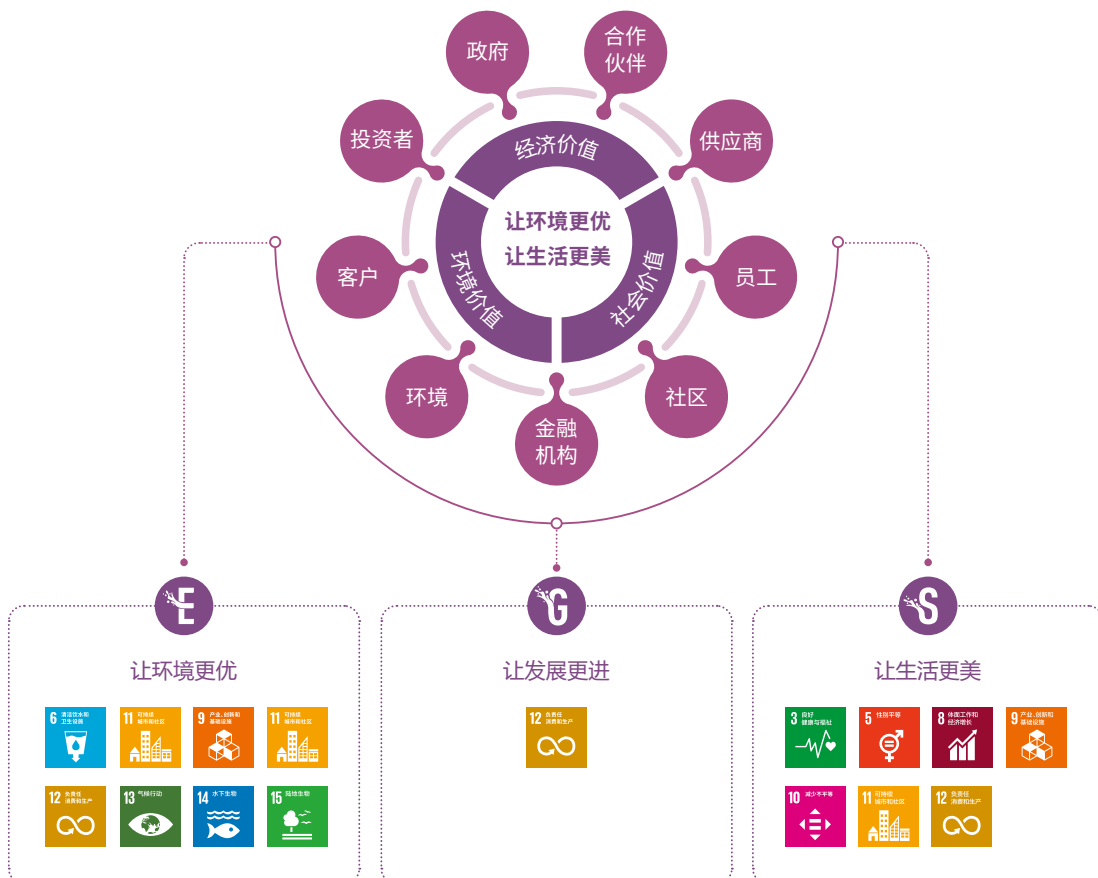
政府

合作伙伴

投资者

供应商

客户

员工

环境

社区

金融机构

经济价值

环境价值

社会价值

让环境更优
让生活更美

E

让环境更优

6 清洁饮水和卫生设施

11 可持续城市和社区

9 产业、创新和基础设施

11 可持续城市和社区

12 负责任消费和生产

13 气候行动

14 水下生物

15 陆地生物

G

让发展更进

12 负责任消费和生产

S

让生活更美

3 良好健康与福祉

5 性别平等

8 体面工作和经济增长

9 产业、创新和基础设施

10 减少不平等

11 可持续城市和社区

12 负责任消费和生产